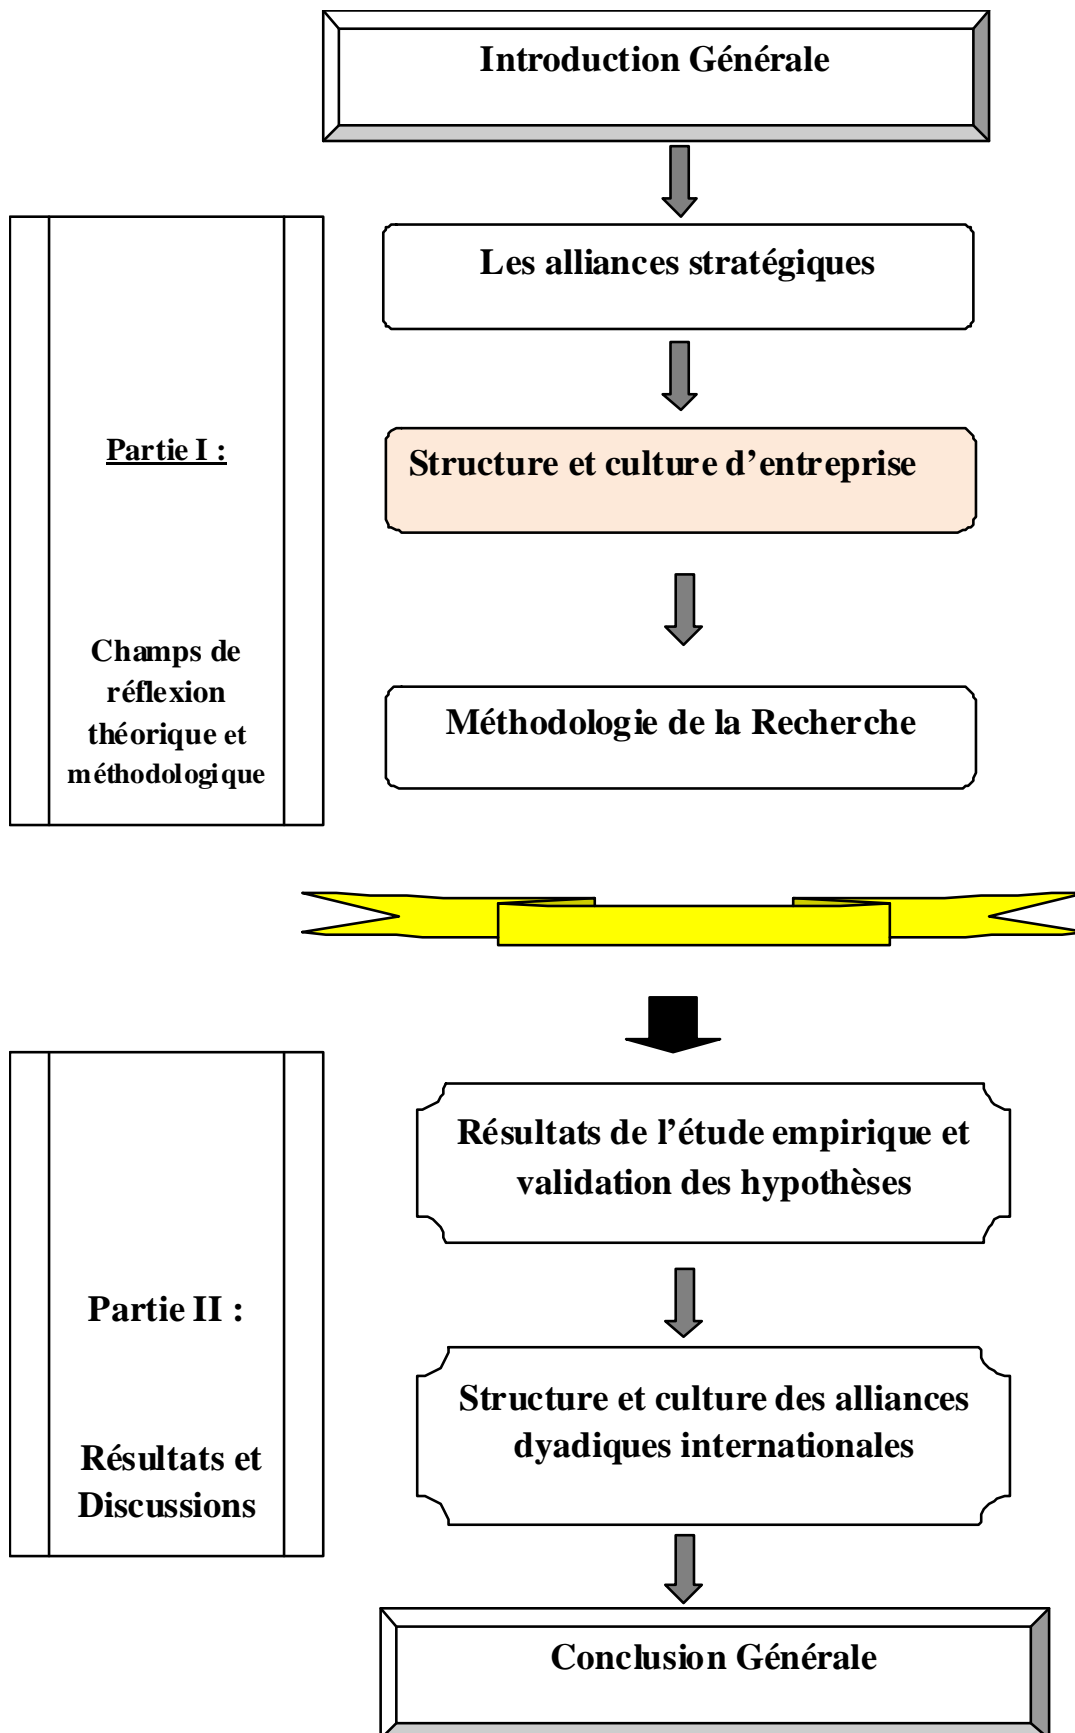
Introduction Générale

Partie I :

Champs de réflexion théorique et méthodologique

Les alliances stratégiques

Structure et culture d'entreprise

Méthodologie de la Recherche

Partie II :

Résultats et Discussions

Résultats de l'étude empirique et validation des hypothèses

Structure et culture des alliances dyadiques internationales

Conclusion Générale